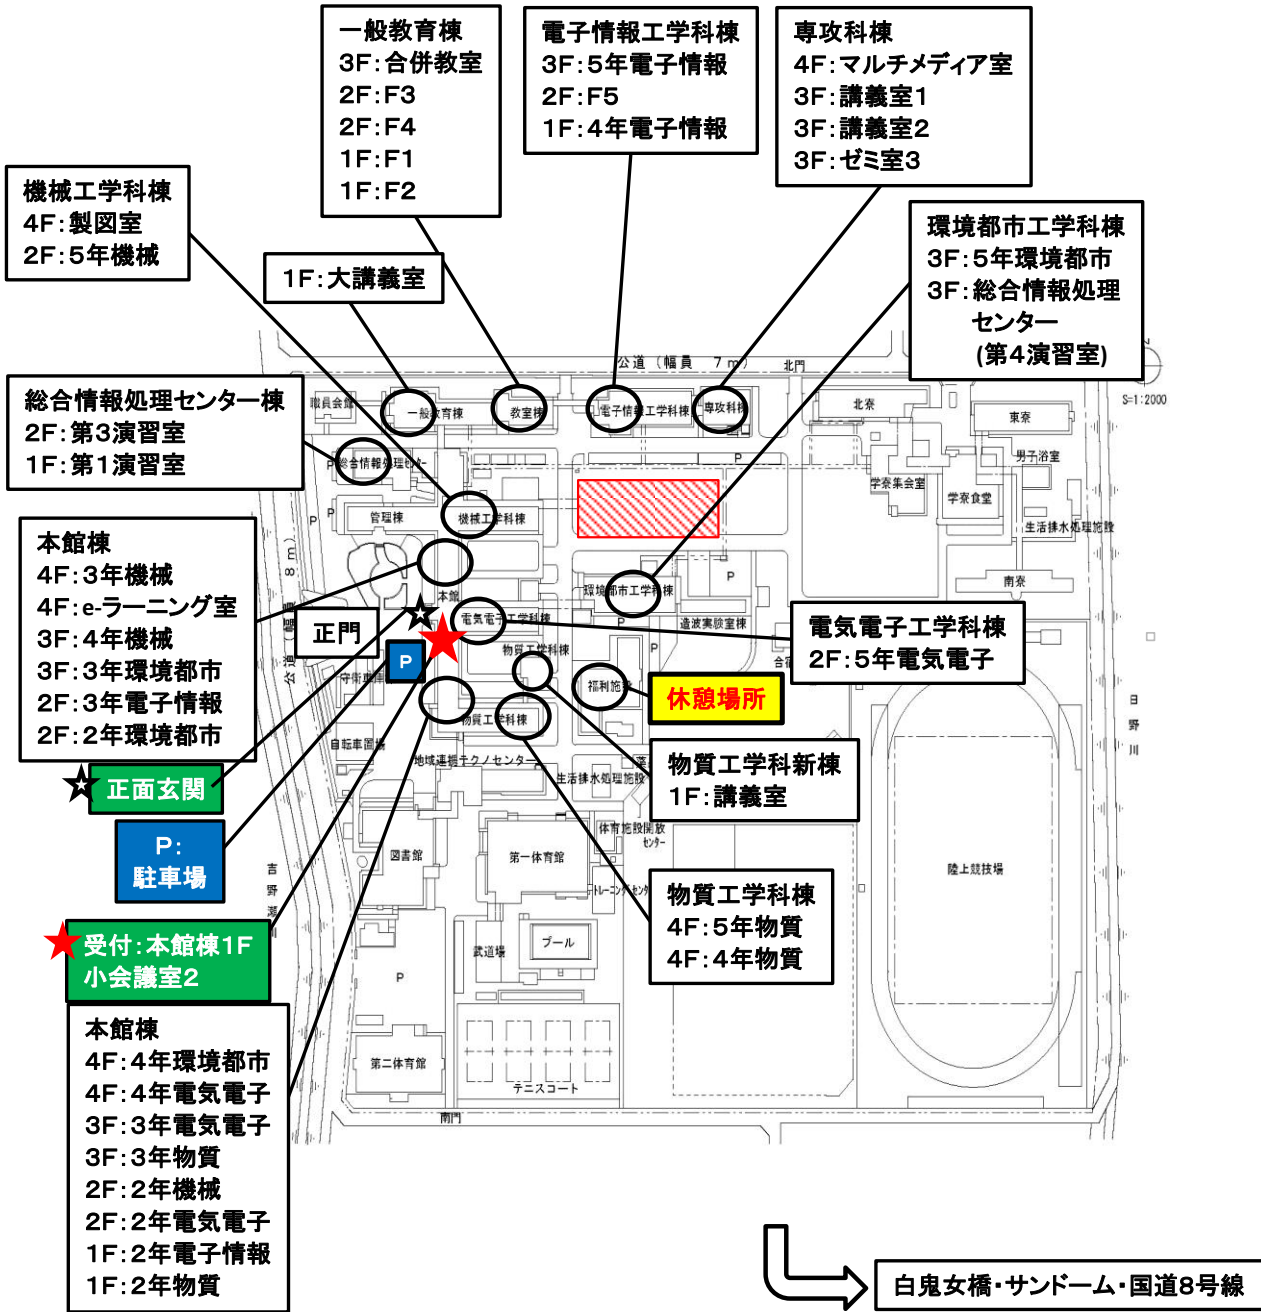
一般教育棟
3F:合併教室
2F:F3
2F:F4
1F:F1
1F:F2

電子情報工学科棟
3F:5年電子情報
2F:F5
1F:4年電子情報

専攻科棟
4F:マルチメディア室
3F:講義室1
3F:講義室2
3F:ゼミ室3

機械工学科棟
4F:製図室
2F:5年機械

1F:大講義室

環境都市工学科棟
3F:5年環境都市
3F:総合情報処理センター
(第4演習室)

総合情報処理センター棟
2F:第3演習室
1F:第1演習室

本館棟
4F:3年機械
4F:e-ラーニング室
3F:4年機械
3F:3年環境都市
2F:3年電子情報
2F:2年環境都市

正門

P

電気電子工学科棟
2F:5年電気電子

休憩場所

物質工学科新棟
1F:講義室

正面玄関

P:
駐車場

物質工学科棟
4F:5年物質
4F:4年物質

受付:本館棟1F
小会議室2

本館棟
4F:4年環境都市
4F:4年電気電子
3F:3年電気電子
3F:3年物質
2F:2年機械
2F:2年電気電子
1F:2年電子情報
1F:2年物質

白鬼女橋・サンドーム・国道8号線

公道(幅員 7m) 北門 S=1:2000 職員会館 一般教育棟 教室棟 電子情報工学科棟 専攻科棟 北寮 東寮 総合情報処理センター 男子浴室 学寮集会室 学寮食堂 管理棟 機械工学科棟 生活排水処理施設 本館 環境都市工学科棟 南寮 電気電子工学科棟 物質工学科棟 遠波実験室棟 守衛所 福利施設 物質工学科棟 自転車置場 地域連携テクノセンター 生活排水処理施設 体育施設開放センター 図書館 第一体育館 トレーニングセンター 陸上競技場 武道場 プール 第二体育館 テニスコート 南門 日野川 吉野瀬川 公道